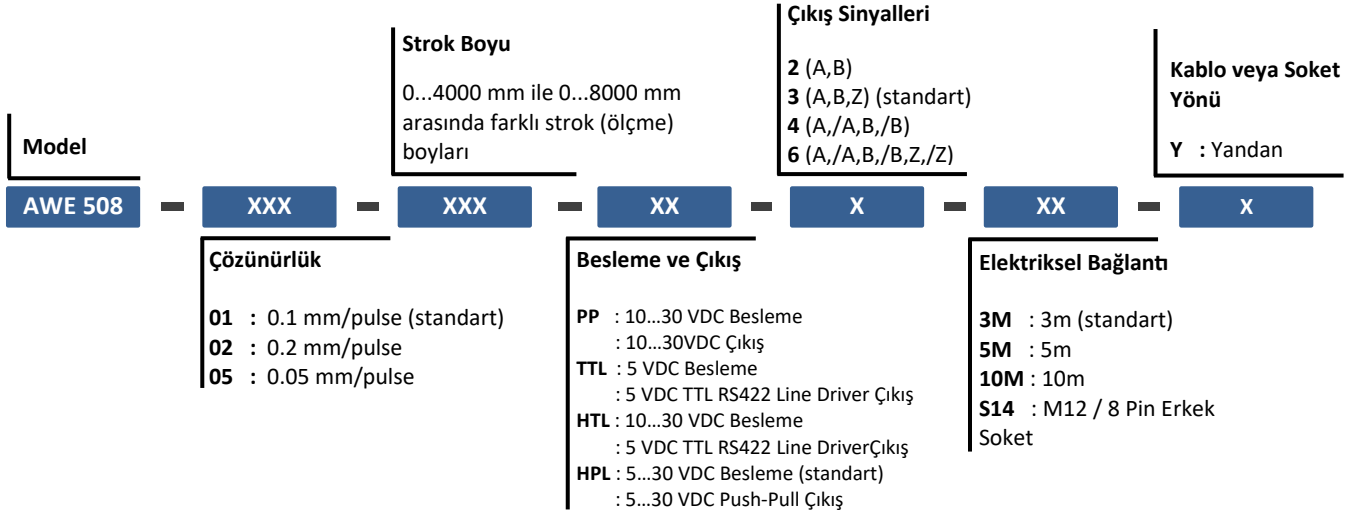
Model

AWE 508 - XXX - XXX - XX - X - XX - X

Strok Boyu

0...4000 mm ile 0...8000 mm arasında farklı strok (ölçme) boyları

Çıkış Sinyalleri

2 (A,B)
3 (A,B,Z) (standart)
4 (A,/A,B,/B)
6 (A,/A,B,/B,Z,/Z)

Kablo veya Soket Yönü

Y : Yandan

Çözünürlük

01 : 0.1 mm/pulse (standart)
02 : 0.2 mm/pulse
05 : 0.05 mm/pulse

Besleme ve Çıkış

PP : 10…30 VDC Besleme
: 10…30VDC Çıkış
TTL : 5 VDC Besleme
: 5 VDC TTL RS422 Line Driver Çıkış
HTL : 10…30 VDC Besleme
: 5 VDC TTL RS422 Line DriverÇıkış
HPL : 5…30 VDC Besleme (standart)
: 5…30 VDC Push-Pull Çıkış

Elektriksel Bağlantı

3M : 3m (standart)
5M : 5m
10M : 10m
S14 : M12 / 8 Pin Erkek Soket